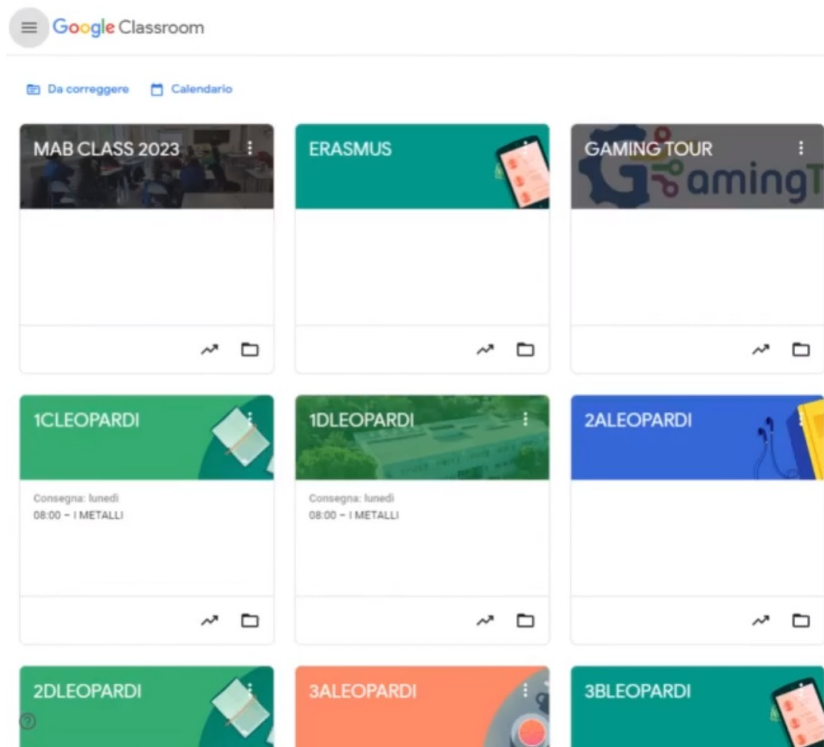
Google Classroom

Da correggere Calendario

MAB CLASS 2023

ERASMUS

GAMING TOUR

GamingT

1CLEOPARDI

Consegna: lunedì
08:00 – I METALLI

1DLEOPARDI

Consegna: lunedì
08:00 – I METALLI

2ALEOPARDI

2DLEOPARDI

3ALEOPARDI

3BLEOPARDI